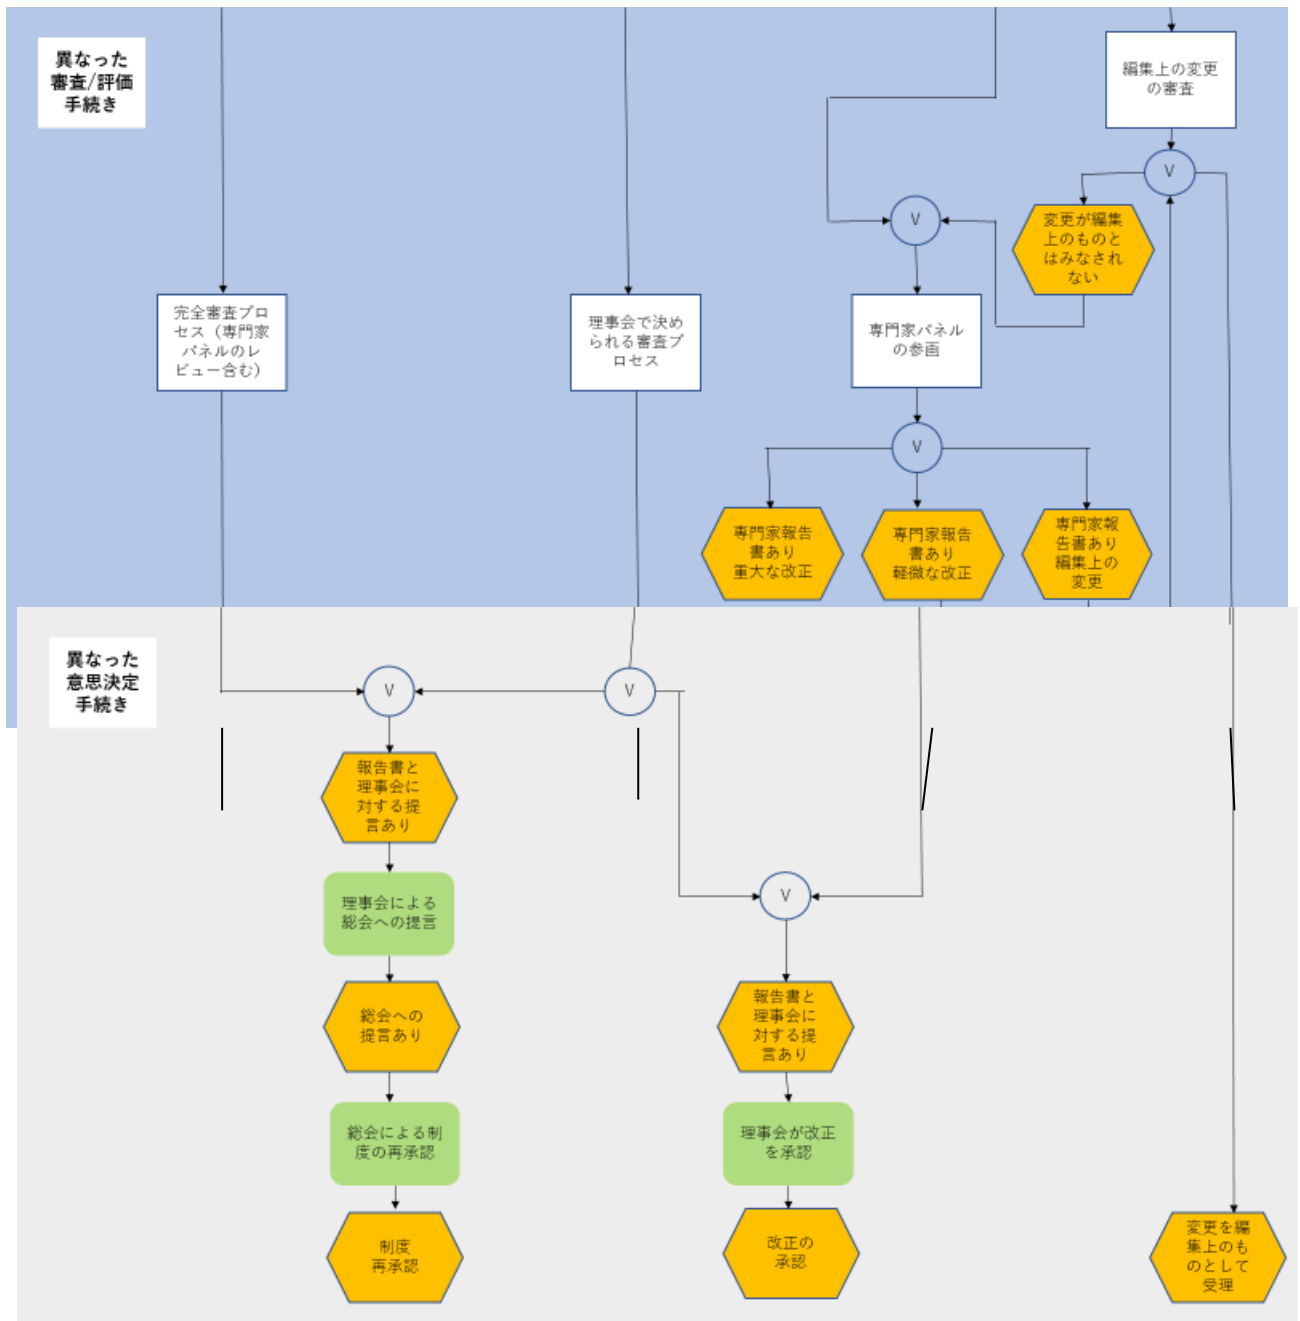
異なった審査/評価手続き

編集上の変更の審査

V

V

変更が編集上のものとはみなされない

完全審査プロセス（専門家パネルのレビュー含む）

理事会で決められる審査プロセス

専門家パネルの参画

V

専門家報告書あり重大な改正

専門家報告書あり軽微な改正

専門家報告書あり編集上の変更

異なった意思決定手続き

V

V

報告書と理事会に対する提言あり

理事会による総会への提言

総会への提言あり

総会による制度の再承認

制度再承認

V

報告書と理事会に対する提言あり

理事会が改正を承認

改正の承認

変更を編集上のものとして受理